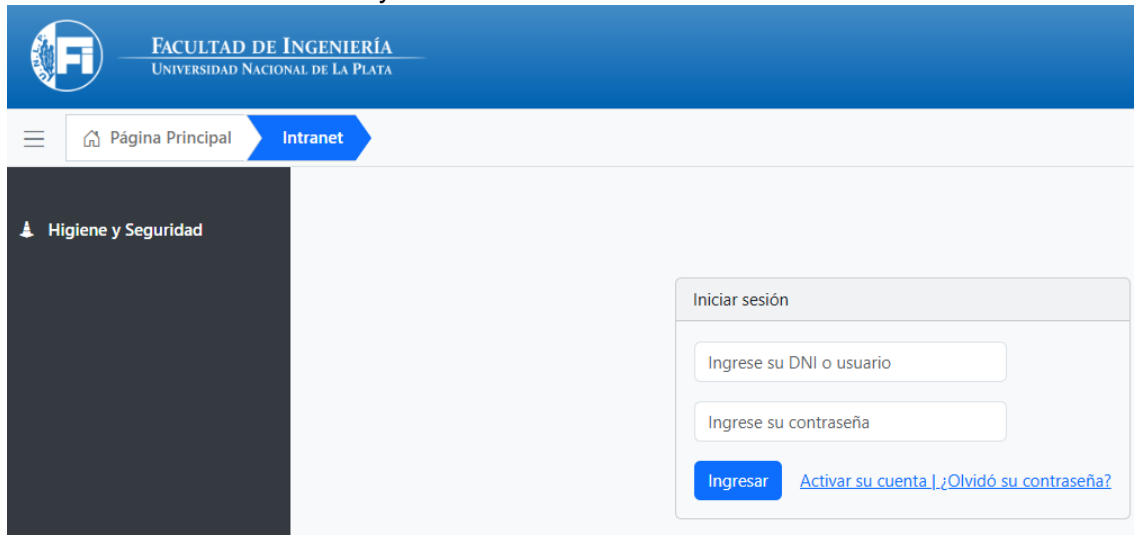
U.N.L.P. FI
FACULTAD DE INGENIERÍA
UNIVERSIDAD NACIONAL DE LA PLATA

Página Principal
Intranet

Higiene y Seguridad

Iniciar sesión

Ingrese su DNI o usuario

Ingrese su contraseña

Ingresar
Activar su cuenta | ¿Olvidó su contraseña?